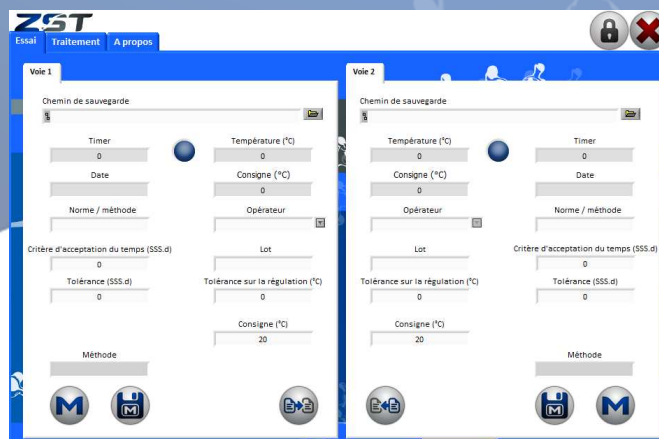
ZST

Essai | Traitement | A propos

Voie 1

Chemin de sauvegarde

Timer
0

Température (°C)
0

Date

Consigne (°C)
0

Norme / méthode

Opérateur

Critère d'acceptation du temps (SSS.d)
0

Lot

Tolérance (SSS.d)
0

Tolérance sur la régulation (°C)
0

Consigne (°C)
20

Méthode

Voie 2

Chemin de sauvegarde

Température (°C)
0

Timer
0

Consigne (°C)
0

Date

Opérateur

Norme / méthode

Lot

Critère d'acceptation du temps (SSS.d)
0

Tolérance sur la régulation (°C)
0

Tolérance (SSS.d)
0

Consigne (°C)
20

Méthode